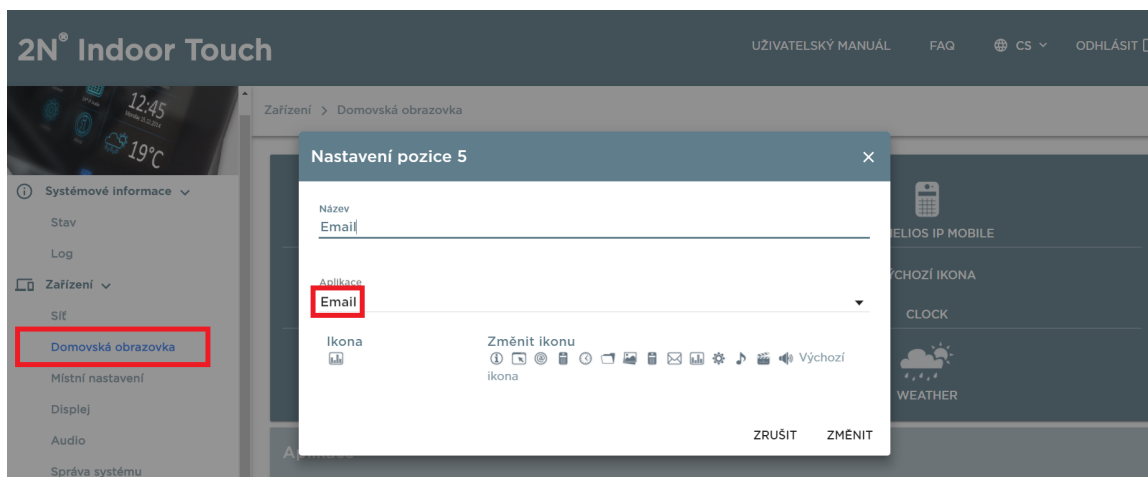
2N® Indoor Touch

UŽIVATELSKÝ MANUÁL FAQ CS ODHLÁSIT

12:45

19°C

Systémové informace

Stav

Log

Zařízení

Síť

Domovská obrazovka

Místní nastavení

Displej

Audio

Správa systému

Zařízení > Domovská obrazovka

Nastavení pozice 5

Název
Email

Aplikace
Email

Ikona

Změnit ikonu
Výchozí ikona

ZRUŠIT ZMĚNIT

HELIOS IP MOBILE

VÝCHOZÍ IKONA

CLOCK

WEATHER

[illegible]